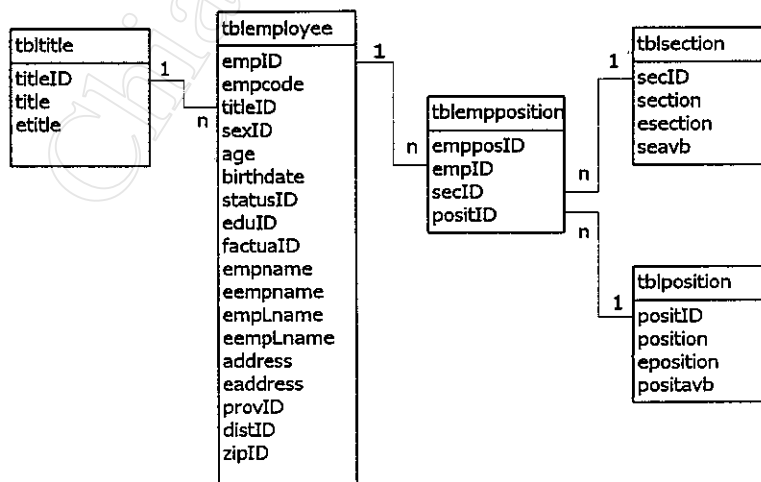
tbltitle
titleID
title
etitle

1
n

tblemployee
empID
empcode
titleID
sexID
age
birthdate
statusID
eduID
factuaID
empname
eempname
empLname
eempLname
address
eaddress
provID
distID
zipID

1
n

tblempposition
empposID
empID
secID
positID

1
n

tblsection
secID
section
esection
seavb

n
1

tblposition
positID
position
eposition
positavb